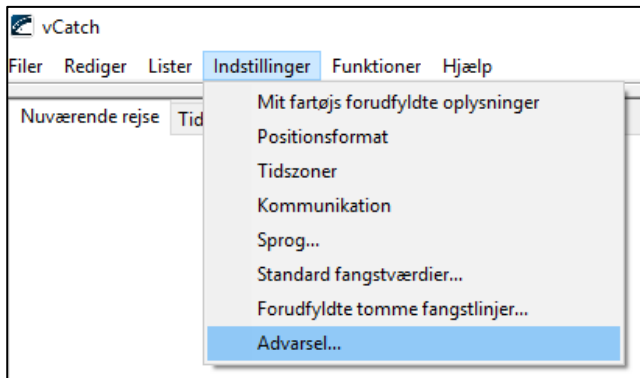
vCatch

Filer Rediger Lister Indstillinger Funktioner Hjælp

Nuværende rejse Tid

Mit fartøjs forudfyldte oplysninger
Positionsformat
Tidszoner
Kommunikation
Sprog...
Standard fangstværdier...
Forudfyldte tomme fangstlinjer...
Advarsel...